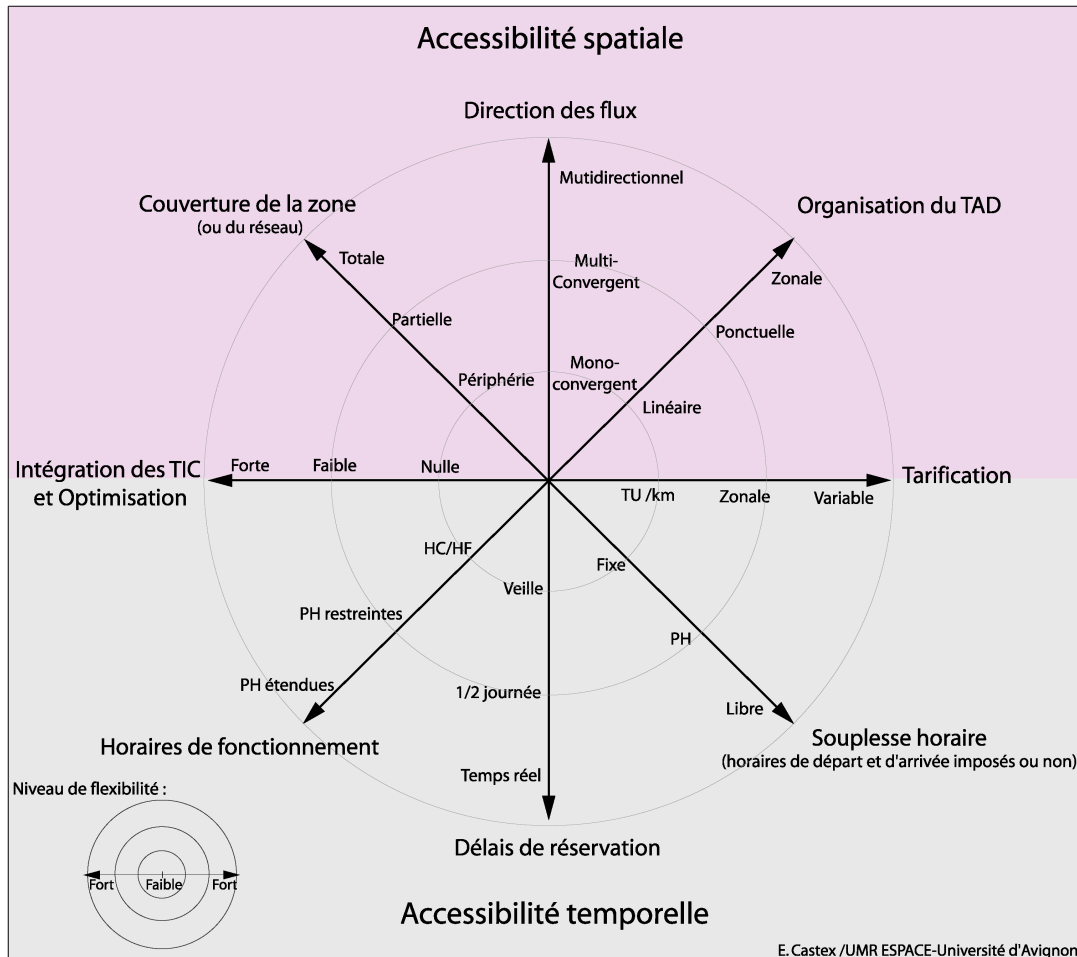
Accessibilité spatiale

Direction des flux

Mutidirectionnel

Multi-Convergent

Mono-convergent

Couverture de la zone
(ou du réseau)

Totale

Partielle

Périphérie

Organisation du TAD

Zonale

Ponctuelle

Linéaire

Intégration des TIC et Optimisation

Forte

Faible

Nulle

Tarification

TU /km

Zonale

Variable

HC/HF

Veille

Fixe

PH restreintes

PH

PH étendues

1/2 journée

Libre

Horaires de fonctionnement

Souplesse horaire
(horaires de départ et d'arrivée imposés ou non)

Temps réel

Délais de réservation

Niveau de flexibilité :

Fort

Faible

Fort

Accessibilité temporelle

E. Castex /UMR ESPACE-Université d'Avignon